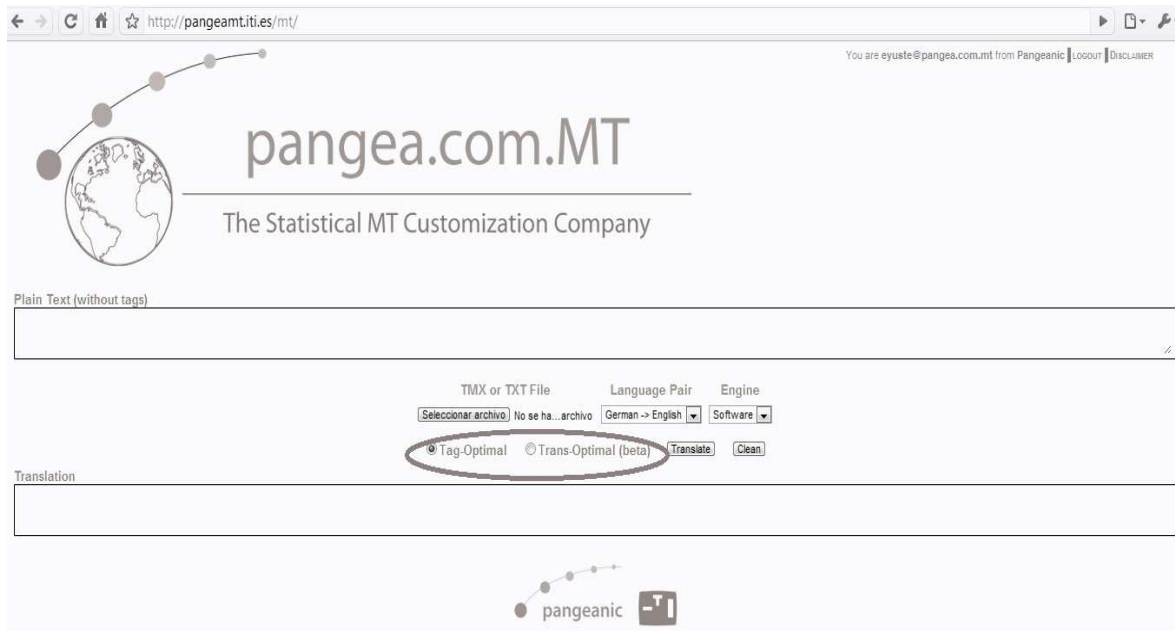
http://pangeamt.iti.es/mt/

You are eyuste@pangea.com.mt from Pangeanic | LOGOUT | DISCLAIMER

pangea.com.MT

The Statistical MT Customization Company

Plain Text (without tags)

TMX or TXT File
Seleccionar archivo No se ha...archivo

Language Pair
German -> English

Engine
Software

Tag-Optimal Trans-Optimal (beta) Translate Clean

Translation

pangeanic